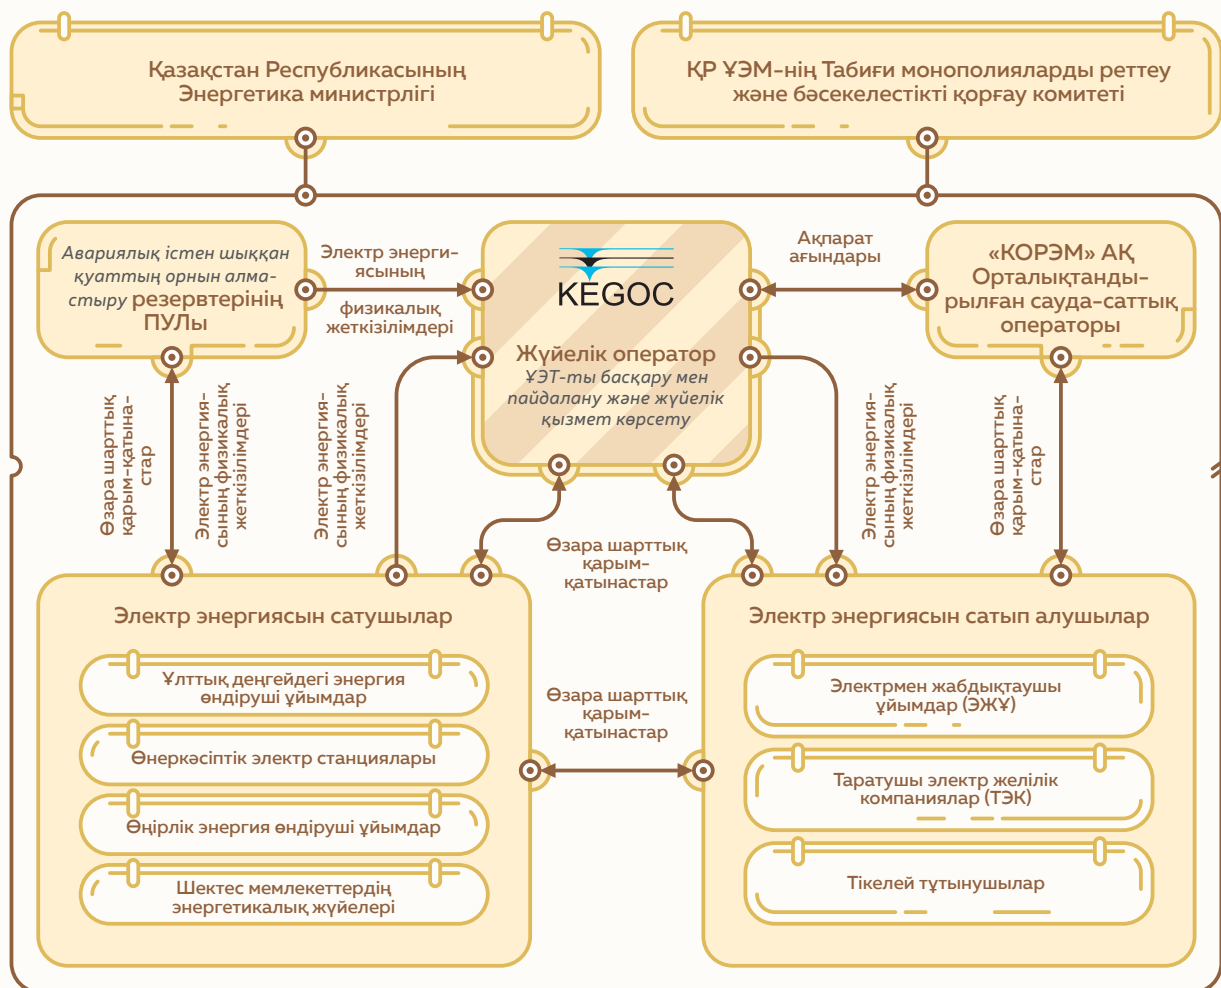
Қазақстан Республикасының Энергетика министрлігі

ҚР ҰЭМ-нің Табиғи монополияларды реттеу және бәсекелестікті қорғау комитеті

Авариялық істен шыққан қуаттың орнын алмастыру резервтерінің ПУЛы

Электр энергиясының

физикалық жеткізілімдері

KEGOC

Жүйелік оператор
ҰЭТ-ты басқару мен пайдалану және жүйелік қызмет көрсету

Ақпарат ағындары

«КОРЭМ» АҚ Орталықтандырылған сауда-саттық операторы

Өзара шарттық қарым-қатынастар

Электр энергиясының физикалық жеткізілімдері

Электр энергиясының физикалық жеткізілімдері

Электр энергиясының физикалық жеткізілімдері

Өзара шарттық қарым-қатынастар

Өзара шарттық қарым-қатынастар

Электр энергиясын сатушылар

Ұлттық деңгейдегі энергия өндіруші ұйымдар

Өнеркәсіптік электр станциялары

Өңірлік энергия өндіруші ұйымдар

Шектес мемлекеттердің энергетикалық жүйелері

Өзара шарттық қарым-қатынастар

Электр энергиясын сатып алушылар

Электрмен жабдықтаушы ұйымдар (ЭЖҰ)

Таратушы электр желілік компаниялар (ТЭК)

Тікелей тұтынушылар